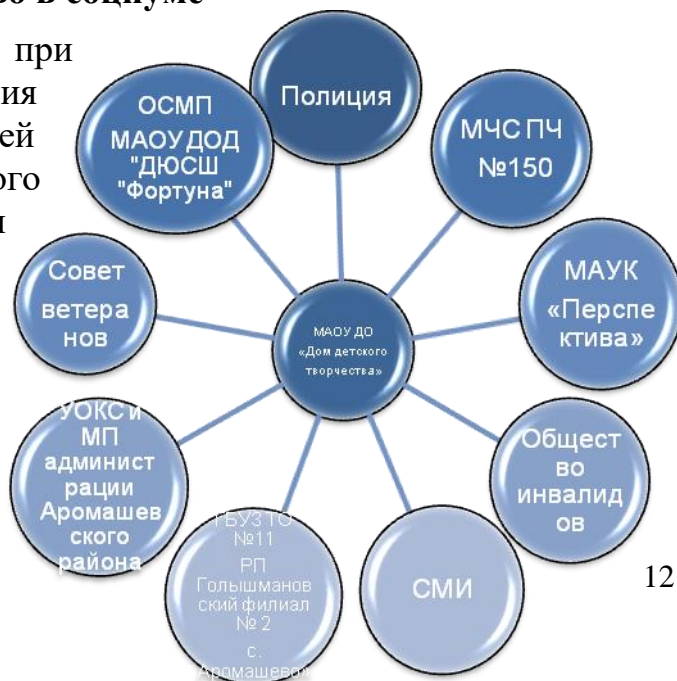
во в социуме

при
ия
ей
ого
и

Полиция

ОСМП МАОУ ДОД "ДЮСШ "Фортуна"

МЧС ПЧ №150

Совет ветеранов

МАОУ ДО «Дом детского творчества»

МАУК «Перспектива»

УОКС и МП администрации Аромашевского района

Общество инвалидов

ГБУЗ ТО №11 РП Голышмановский филиал № 2 с. Аромашево

СМИ

12